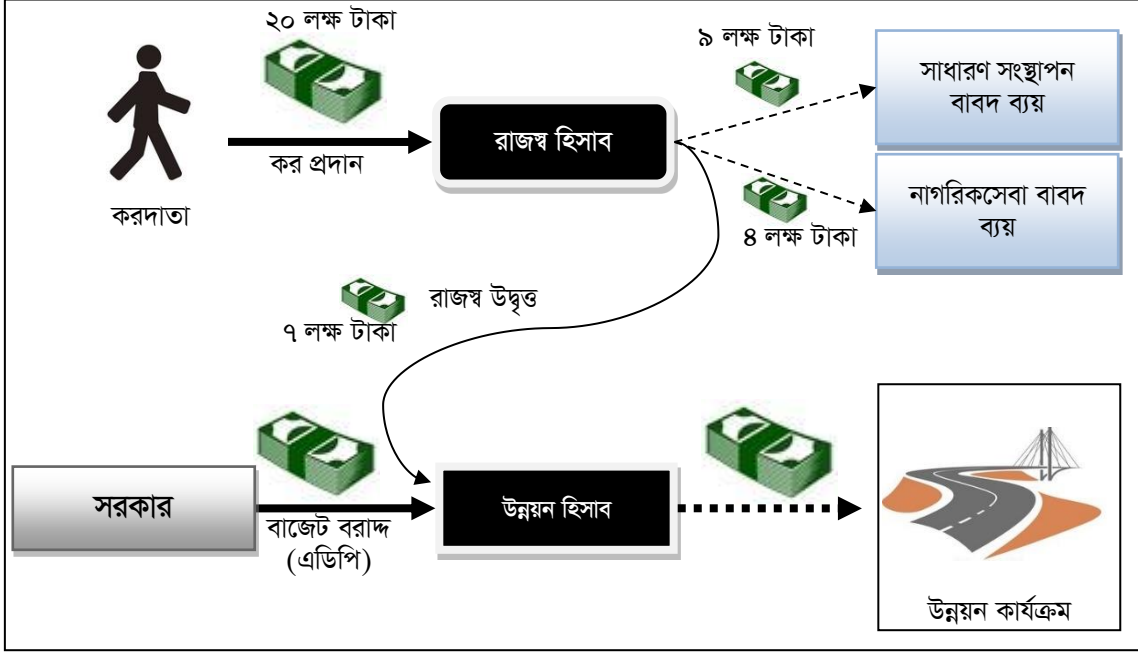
২০ লক্ষ টাকা

কর প্রদান

করদাতা

রাজস্ব হিসাব

৯ লক্ষ টাকা

সাধারণ সংস্থাপন বাবদ ব্যয়

৪ লক্ষ টাকা

নাগরিকসেবা বাবদ ব্যয়

রাজস্ব উদ্বৃত্ত

৭ লক্ষ টাকা

সরকার

বাজেট বরাদ্দ (এডিপি)

উন্নয়ন হিসাব

উন্নয়ন কার্যক্রম